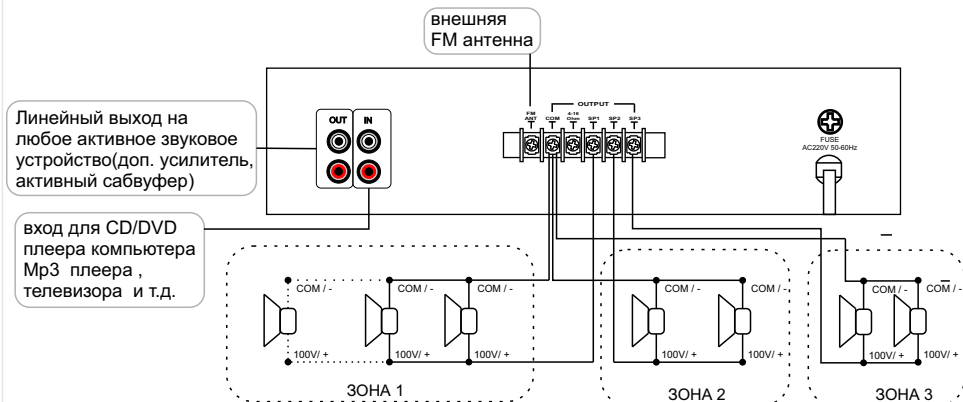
внешняя FM антенна

Линейный выход на любое активное звуковое устройство(доп. усилитель, активный сабвуфер)

OUT
IN

FM ANT
OUTPUT
COM
4-16 Ohm
SP1
SP2
SP3

FUSE
AC220V 50-60Hz

вход для CD/DVD плеера компьютера Mp3 плеера , телевизора и т.д.

COM / -
COM / -
COM / -
100V/ +
100V/ +
100V/ +
ЗОНА 1

COM / -
COM / -
100V/ +
100V/ +
ЗОНА 2

COM / -
COM / -
100V/ +
100V/ +
ЗОНА 3